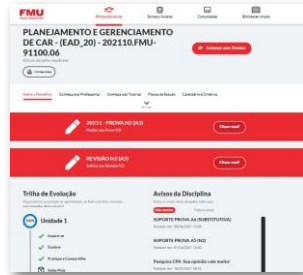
FMU

Minhas Disciplinas

PLANEJAMENTO E GERENCIAMENTO DE CAR - (EAD_20) - 202110.FMU-91100.06

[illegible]

Interagir

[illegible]

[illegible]

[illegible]

202111 - PROVA N2 (A5)

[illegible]

REVISÃO N2 (A5)

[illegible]

Trilha de Evolução

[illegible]

Unidade 1

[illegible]

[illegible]

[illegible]

Avisos da Disciplina

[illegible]

SUPORTE PROVA A5 (SUBSTITUTIVA)

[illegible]

SUPORTE PROVA A5 (N2)

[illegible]

Pesquisa CPA: Sua opinião vale muito!

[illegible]